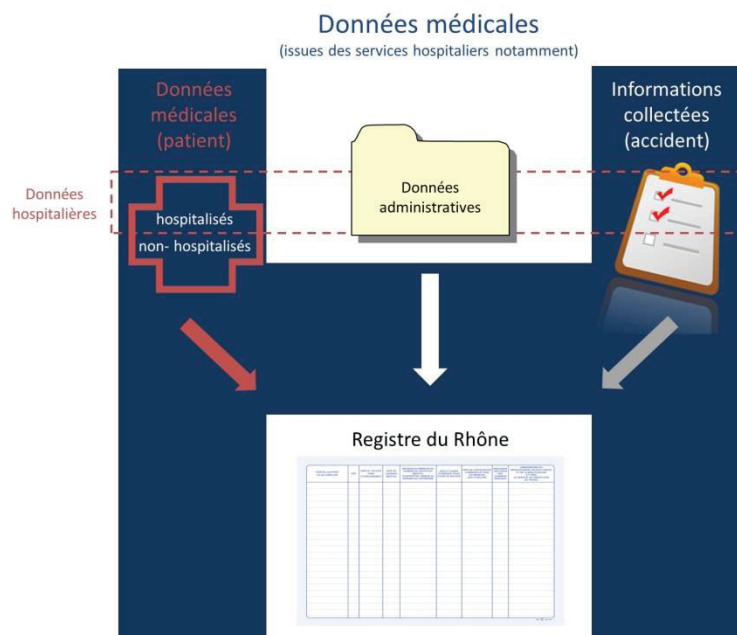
Données médicales
(issues des services hospitaliers notamment)

Données médicales (patient)

Informations collectées (accident)

Données hospitalières

Données administratives

hospitalisés
non- hospitalisés

Registre du Rhône

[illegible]